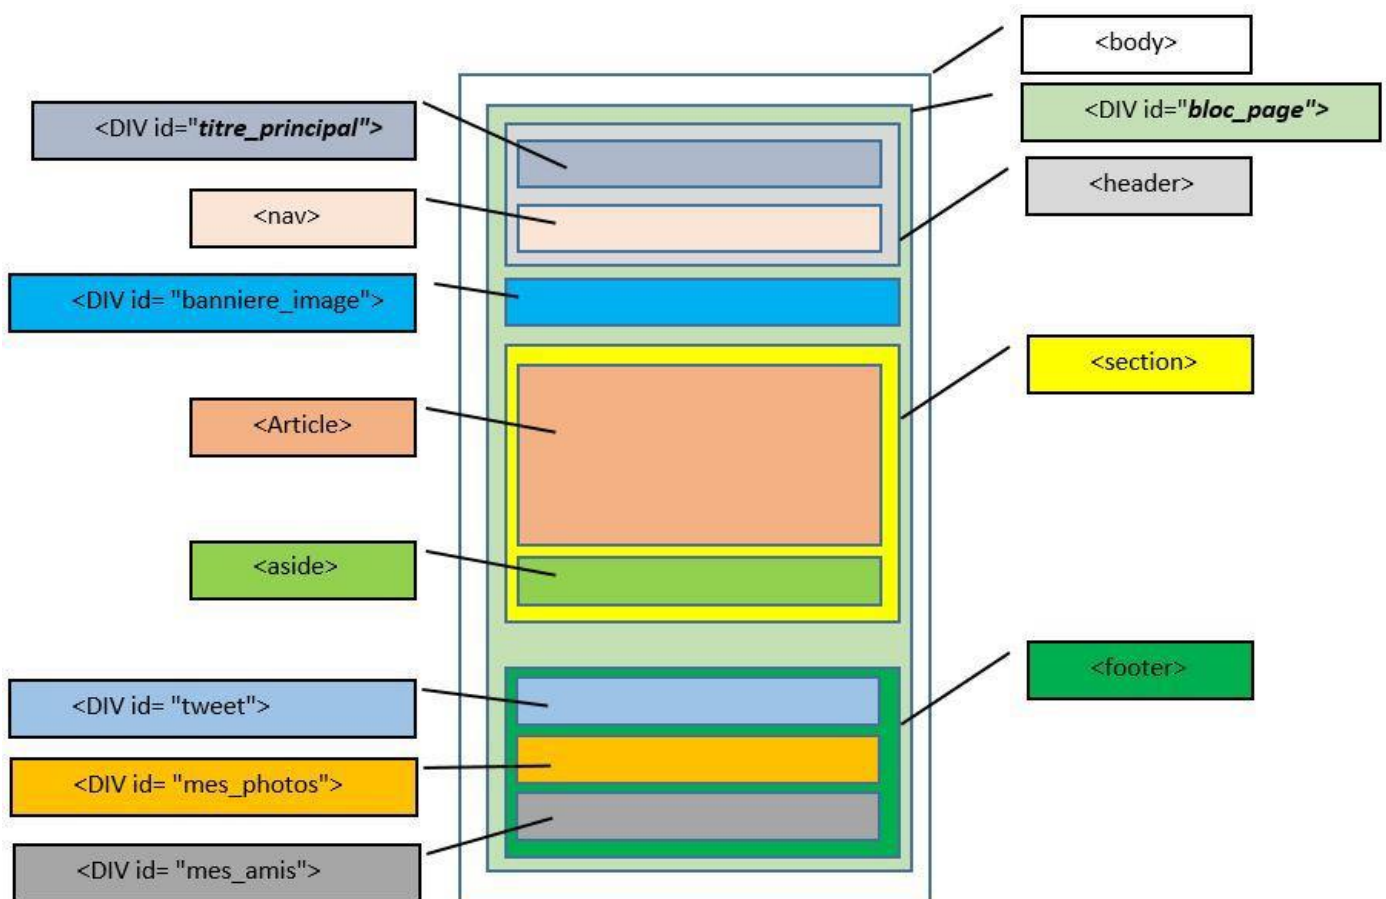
<body>

<DIV id="titre_principal">

<DIV id="bloc_page">

<nav>

<header>

<DIV id= "banniere_image">

<section>

<Article>

<aside>

<footer>

<DIV id= "tweet">

<DIV id= "mes_photos">

<DIV id= "mes_amis">